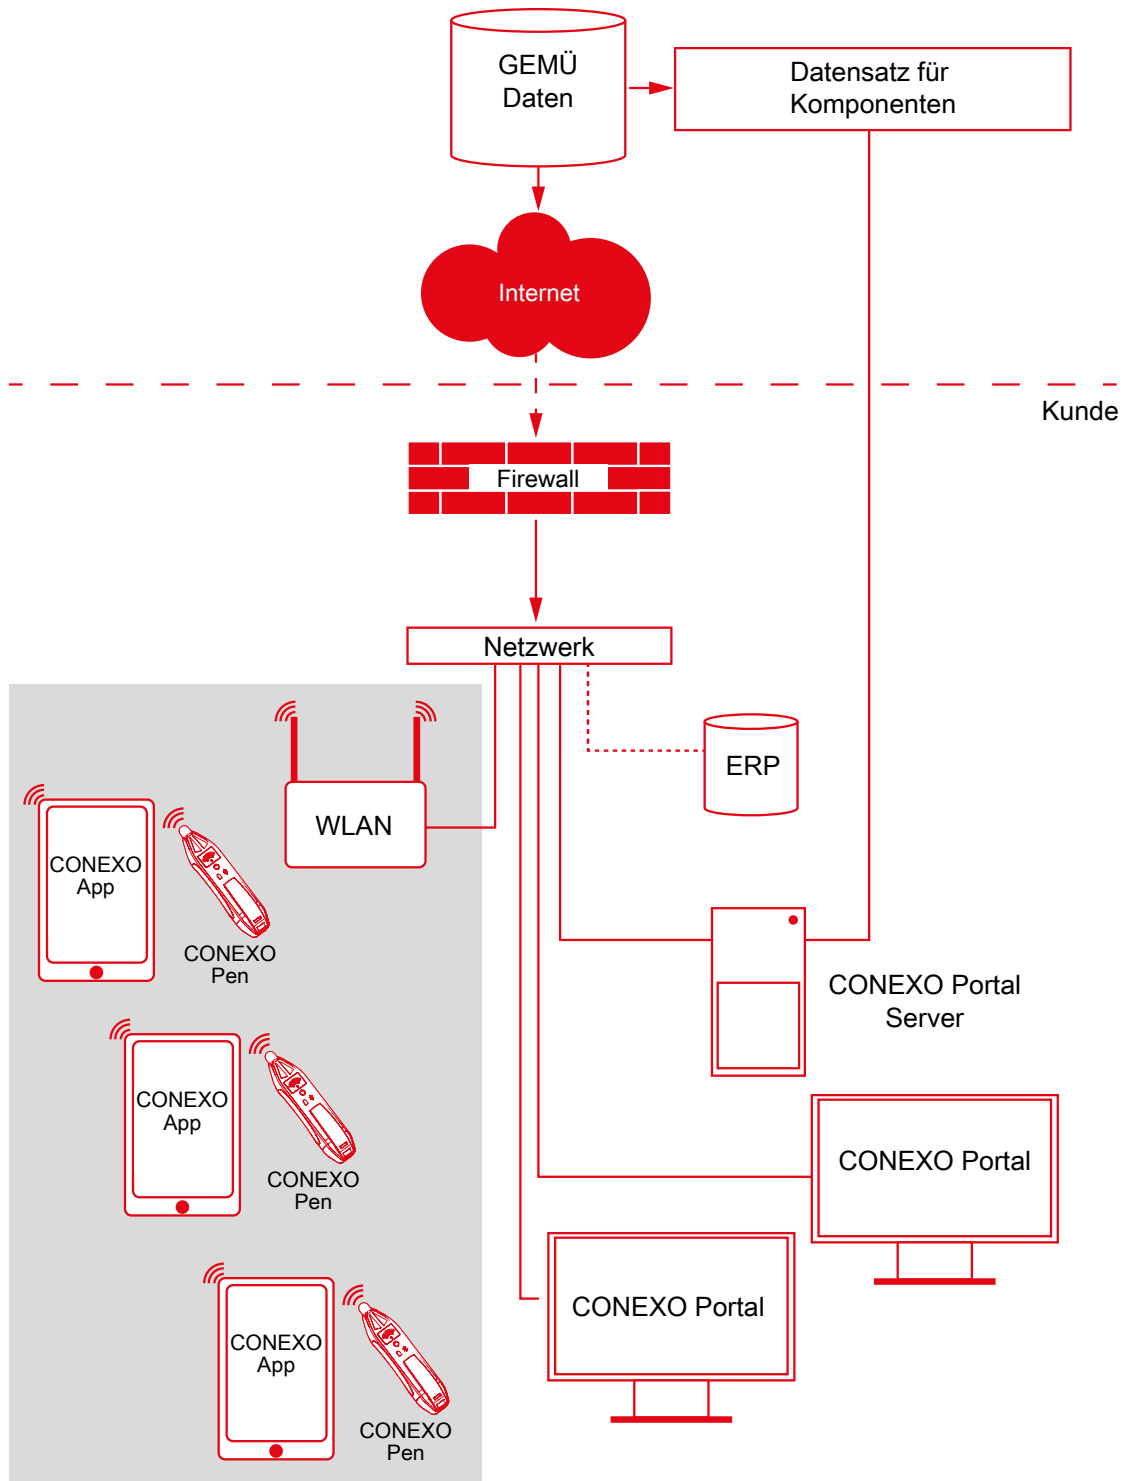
GEMÜ Daten

Datensatz für Komponenten

Internet

Kunde

Firewall

Netzwerk

ERP

WLAN

CONEXO App

CONEXO Pen

CONEXO Portal Server

CONEXO App

CONEXO Pen

CONEXO Portal

CONEXO App

CONEXO Pen

CONEXO Portal